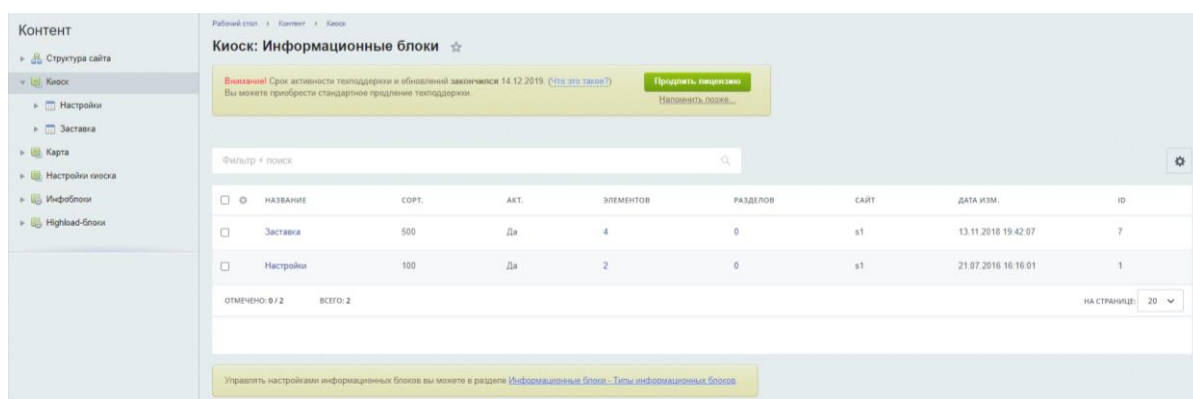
Контент

Структура сайта

Киоск

Настройки

Заставка

Карта

Настройки киоска

Инфоблоки

Highload-блоки

Рабочий стол › Контент › Киоск

Киоск: Информационные блоки

Внимание! Срок активности техподдержки и обновлений закончился 14.12.2019. (Что это такое?)
Вы можете приобрести стандартное продление техподдержки.

Продлить лицензию

Напомнить позже...

Фильтр + поиск

| НАЗВАНИЕ | СОРТ. | АКТ. | ЭЛЕМЕНТОВ | РАЗДЕЛОВ | САЙТ | ДАТА ИЗМ. | ID |
|---|---|---|---|---|---|---|---|
| Заставка | 500 | Да | 4 | 0 | s1 | 13.11.2018 19:42:07 | 7 |
| Настройки | 100 | Да | 2 | 0 | s1 | 21.07.2016 16:16:01 | 1 |

ОТМЕЧЕНО: 0 / 2 ВСЕГО: 2

НА СТРАНИЦЕ: 20

Управлять настройками информационных блоков вы можете в разделе Информационные блоки - Типы информационных блоков.